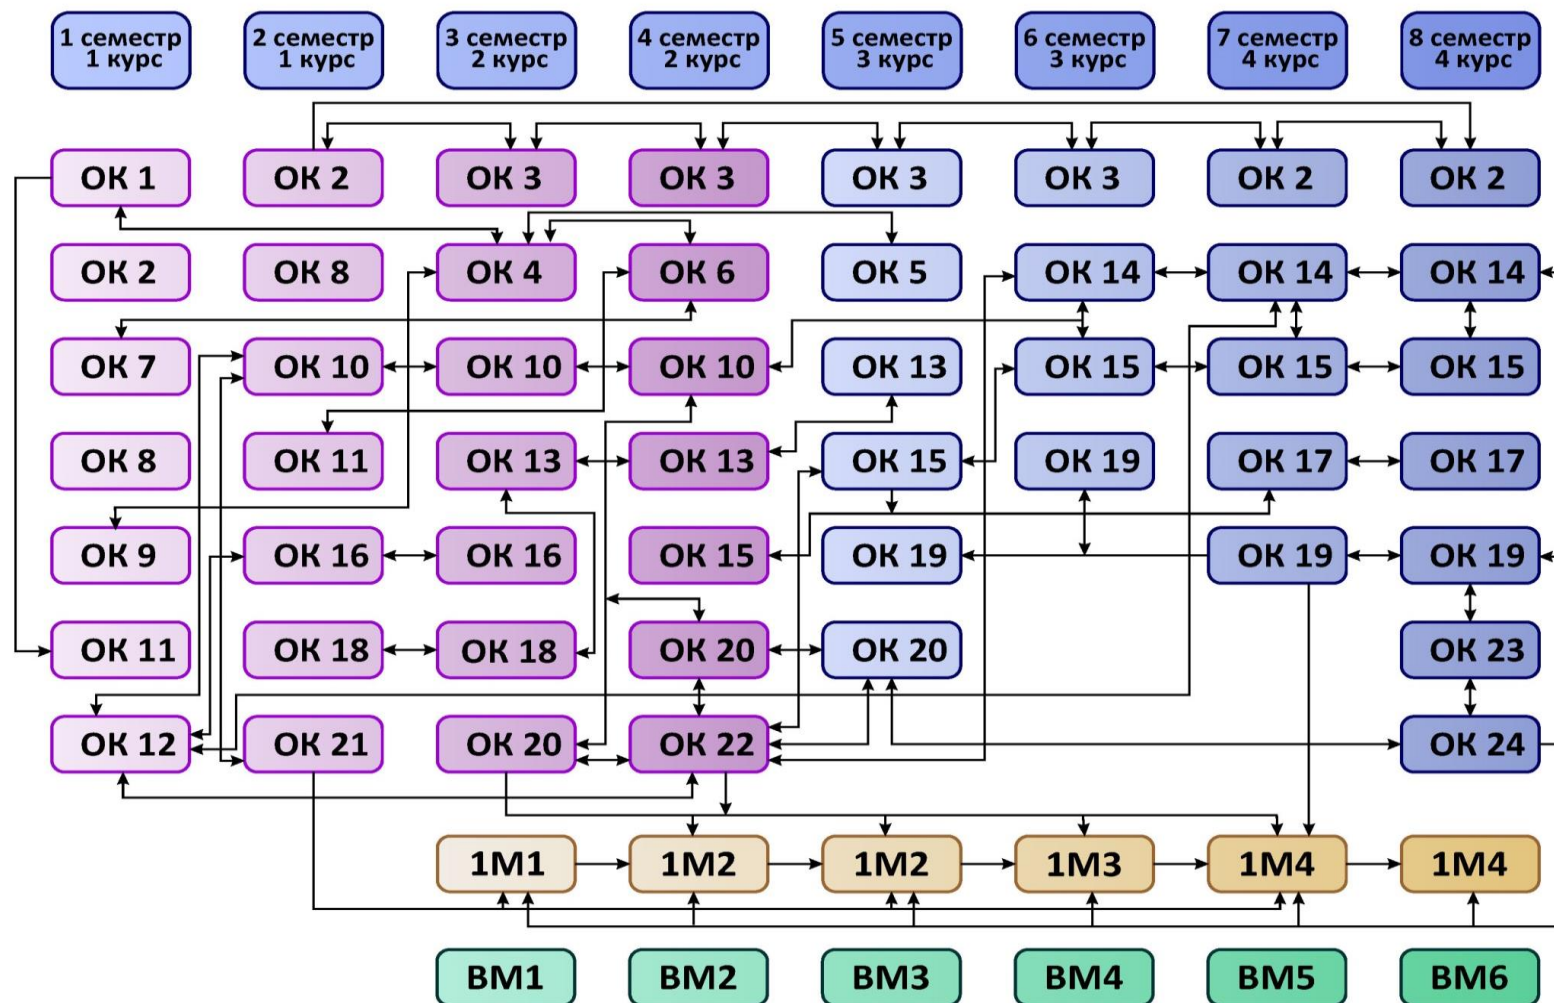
1 семестр 1 курс
2 семестр 1 курс
3 семестр 2 курс
4 семестр 2 курс
5 семестр 3 курс
6 семестр 3 курс
7 семестр 4 курс
8 семестр 4 курс

ОК 1
ОК 2
ОК 3
ОК 3
ОК 3
ОК 3
ОК 2
ОК 2

ОК 2
ОК 8
ОК 4
ОК 6
ОК 5
ОК 14
ОК 14
ОК 14

ОК 7
ОК 10
ОК 10
ОК 10
ОК 13
ОК 15
ОК 15
ОК 15

ОК 8
ОК 11
ОК 13
ОК 13
ОК 15
ОК 19
ОК 17
ОК 17

ОК 9
ОК 16
ОК 16
ОК 15
ОК 19
ОК 19
ОК 19

ОК 11
ОК 18
ОК 18
ОК 20
ОК 20
ОК 23

ОК 12
ОК 21
ОК 20
ОК 22
ОК 24

1М1
1М2
1М2
1М3
1М4
1М4

ВМ1
ВМ2
ВМ3
ВМ4
ВМ5
ВМ6